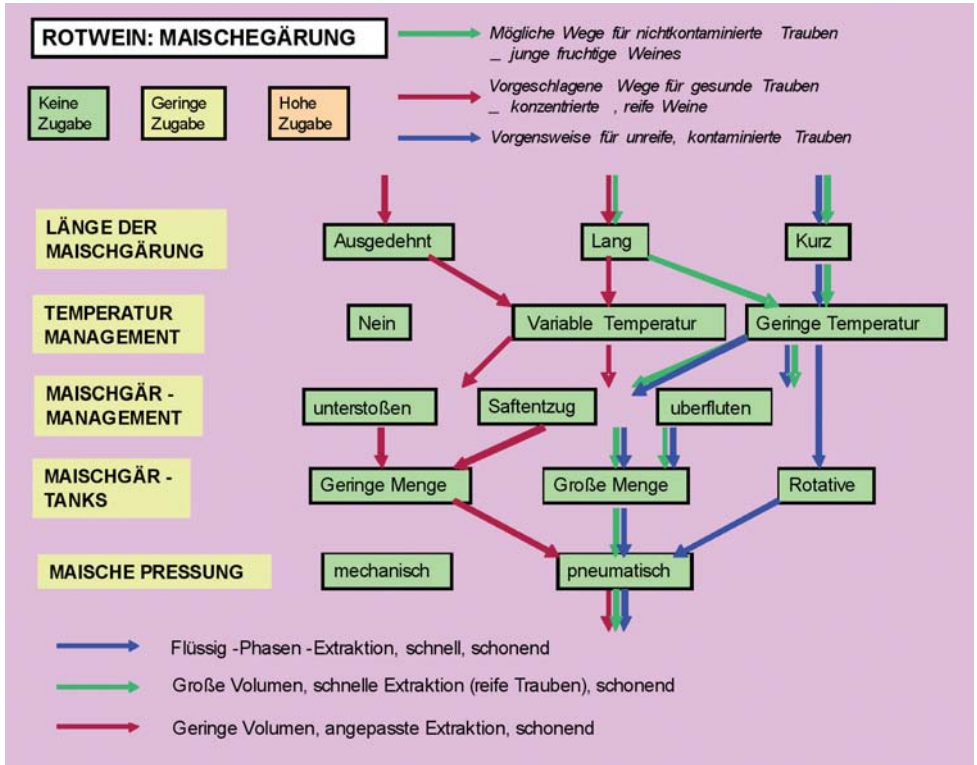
ROTWEIN: MAISCHEGÄRUNG

Mögliche Wege für nichtkontaminierte Trauben _ junge fruchtige Weines

Vorgeschlagene Wege für gesunde Trauben _ konzentrierte , reife Weine

Vorgensweise für unreife, kontaminierte Trauben

Keine Zugabe

Geringe Zugabe

Hohe Zugabe

LÄNGE DER MAISCHGÄRUNG

Ausgedehnt

Lang

Kurz

TEMPERATUR MANAGEMENT

Nein

Variable Temperatur

Geringe Temperatur

MAISCHGÄR - MANAGEMENT

unterstoßen

Saftentzug

uberfluten

MAISCHGÄR - TANKS

Geringe Menge

Große Menge

Rotative

MAISCHE PRESSUNG

mechanisch

pneumatisch

Flüssig -Phasen -Extraktion, schnell, schonend

Große Volumen, schnelle Extraktion (reife Trauben), schonend

Geringe Volumen, angepasste Extraktion, schonend